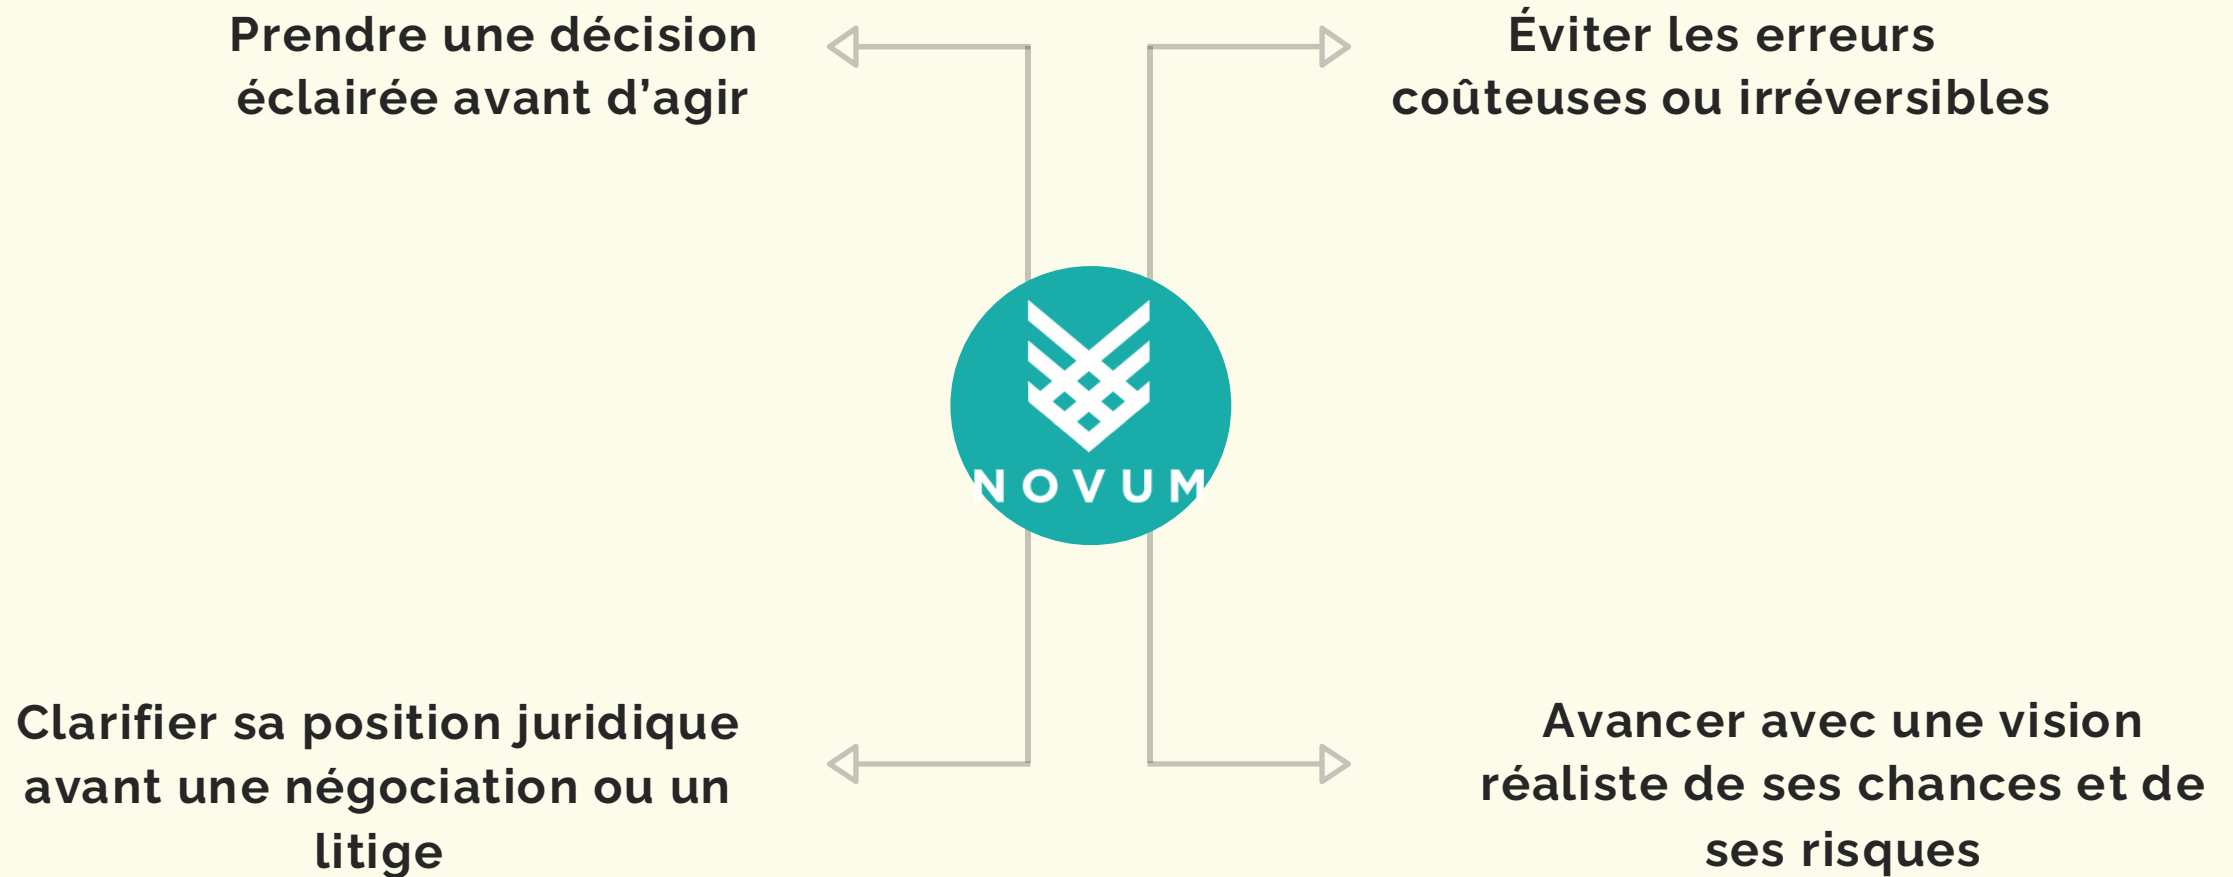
Prendre une décision éclairée avant d'agir

Éviter les erreurs coûteuses ou irréversibles

NOVUM

Clarifier sa position juridique avant une négociation ou un litige

Avancer avec une vision réaliste de ses chances et de ses risques